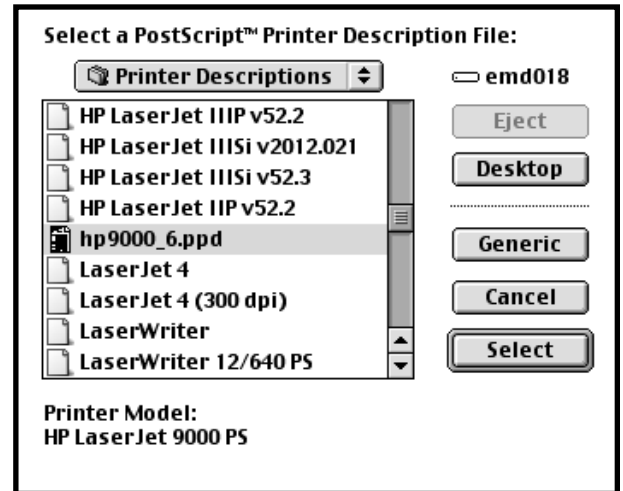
Select a PostScript™ Printer Description File:

Printer Descriptions

emd018

HP LaserJet IIIP v52.2
HP LaserJet IIISi v2012.021
HP LaserJet IIISi v52.3
HP LaserJet IIP v52.2
hp9000_6.ppd
LaserJet 4
LaserJet 4 (300 dpi)
LaserWriter
LaserWriter 12/640 PS

Eject
Desktop
Generic
Cancel
Select

Printer Model:
HP LaserJet 9000 PS